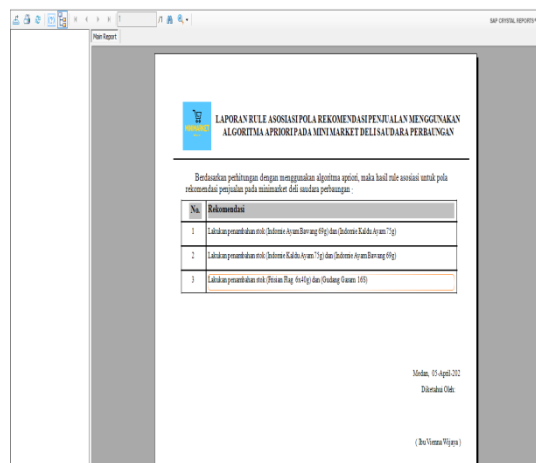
1 /1

SAP CRYSTAL REPORTS®

Main Report

MINIMARKET

LAPORAN RULE ASOSIASI POLA REKOMENDASI PENJUALAN MENGGUNAKAN ALGORITMA APRIORI PADA MINI MARKET DELI SAUDARA PERBAUNGAN

Berdasarkan perhitungan dengan menggunakan algoritma apriori, maka hasil rule asosiasi untuk pola rekomendasi penjualan pada minimarket deli saudara perbaungan :

| No. | Rekomendasi |
|---|---|
| 1 | Lakukan penambahan stok (Indomie Ayam Bawang 69g) dan (Indomie Kaldu Ayam 75g) |
| 2 | Lakukan penambahan stok (Indomie Kaldu Ayam 75g) dan (Indomie Ayam Bawang 69g) |
| 3 | Lakukan penambahan stok (Pristan Flag 6x45g) dan (Gudang Garam 16S) |

Medan, 05 April 202

Diketahui Oleh

( Ibu Vienna Wijaya )